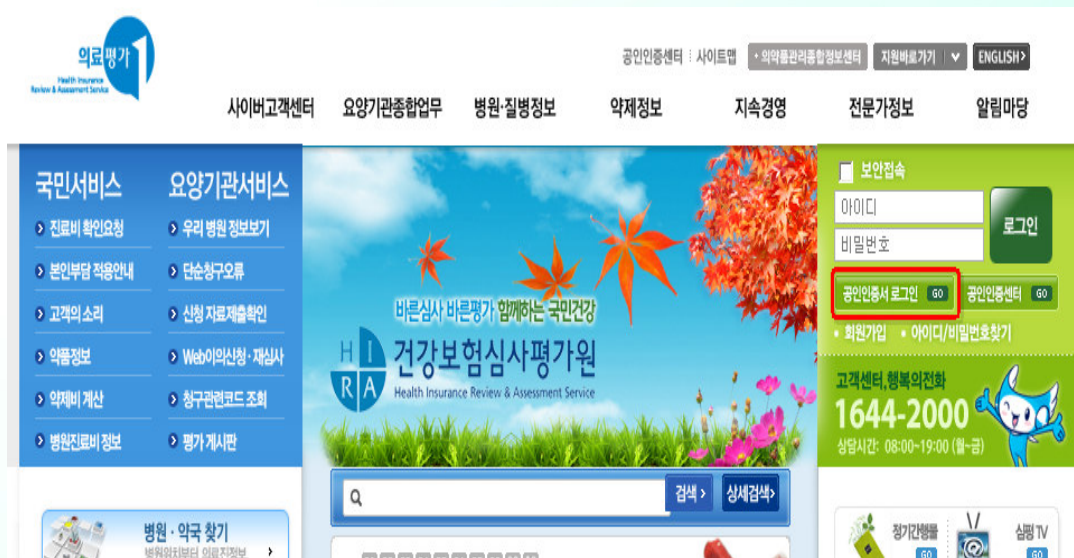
의료평가 1
Health Insurance Review & Assessment Service

공인인증센터 | 사이트맵 • 의약품관리종합정보센터 지원바로가기 ∨ ENGLISH>

사이버고객센터 요양기관종합업무 병원·질병정보 약제정보 지속경영 전문가정보 알림마당

국민서비스
진료비 확인요청
본인부담 적용안내
고객의 소리
약품정보
약제비 계산
병원진료비 정보

요양기관서비스
우리 병원 정보보기
단순청구오류
신청 자료제출확인
Web이의신청·재심사
청구관련코드 조회
평가 게시판

바른심사 바른평가 함께하는 국민건강
HIRA 건강보험심사평가원
Health Insurance Review & Assessment Service

검색 > 상세검색>

보안접속
아이디
비밀번호
로그인
공인인증서 로그인 GO
공인인증센터 GO
회원가입 아이디/비밀번호찾기

고객센터,행복의전화
1644-2000
상담시간: 08:00~19:00 (월~금)

병원 · 약국 찾기
병원위치보기 의료진정보 >

정기간행물 GO
심평 TV GO